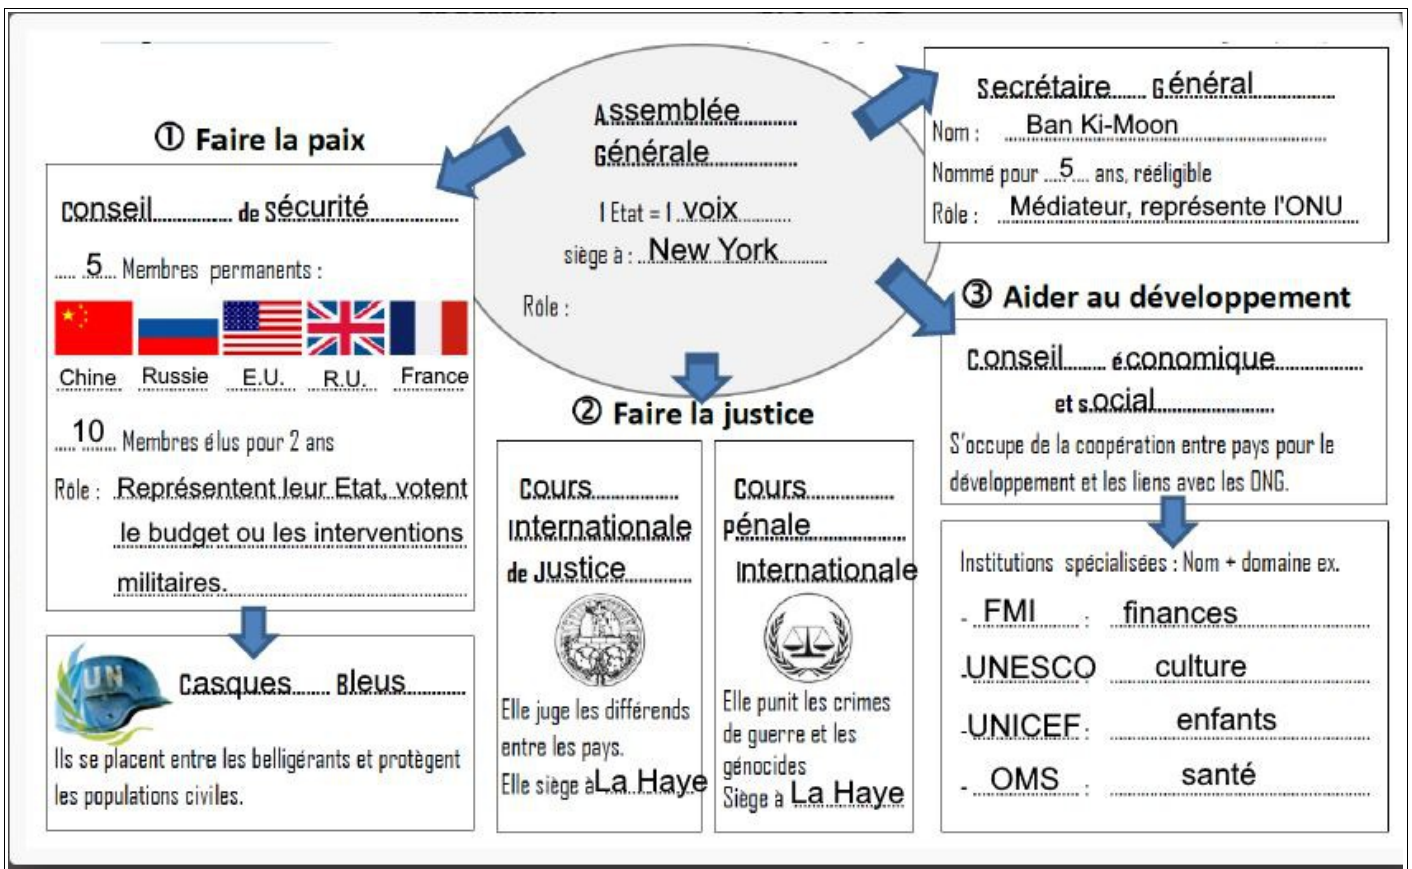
Assemblée générale

1 Etat = 1 voix
siège à : New York

Rôle :

① Faire la paix

conseil de sécurité

5 Membres permanents :

Chine Russie E.U. R.U. France

10 Membres élus pour 2 ans

Rôle : Représentent leur Etat, votent le budget ou les interventions militaires.

UN

Casques Bleus

Ils se placent entre les belligérants et protègent les populations civiles.

Secrétaire général

Nom : Ban Ki-Moon

Nommé pour 5 ans, rééligible

Rôle : Médiateur, représente l'ONU

② Faire la justice

Cours Internationale de Justice

Elle juge les différends entre les pays.

Elle siège à La Haye

Cours pénale Internationale

Elle punit les crimes de guerre et les génocides

Siège à La Haye

③ Aider au développement

conseil économique et social

S'occupe de la coopération entre pays pour le développement et les liens avec les ONG.

Institutions spécialisées : Nom + domaine ex.

- FMI : finances

UNESCO culture

UNICEF : enfants

- OMS : santé